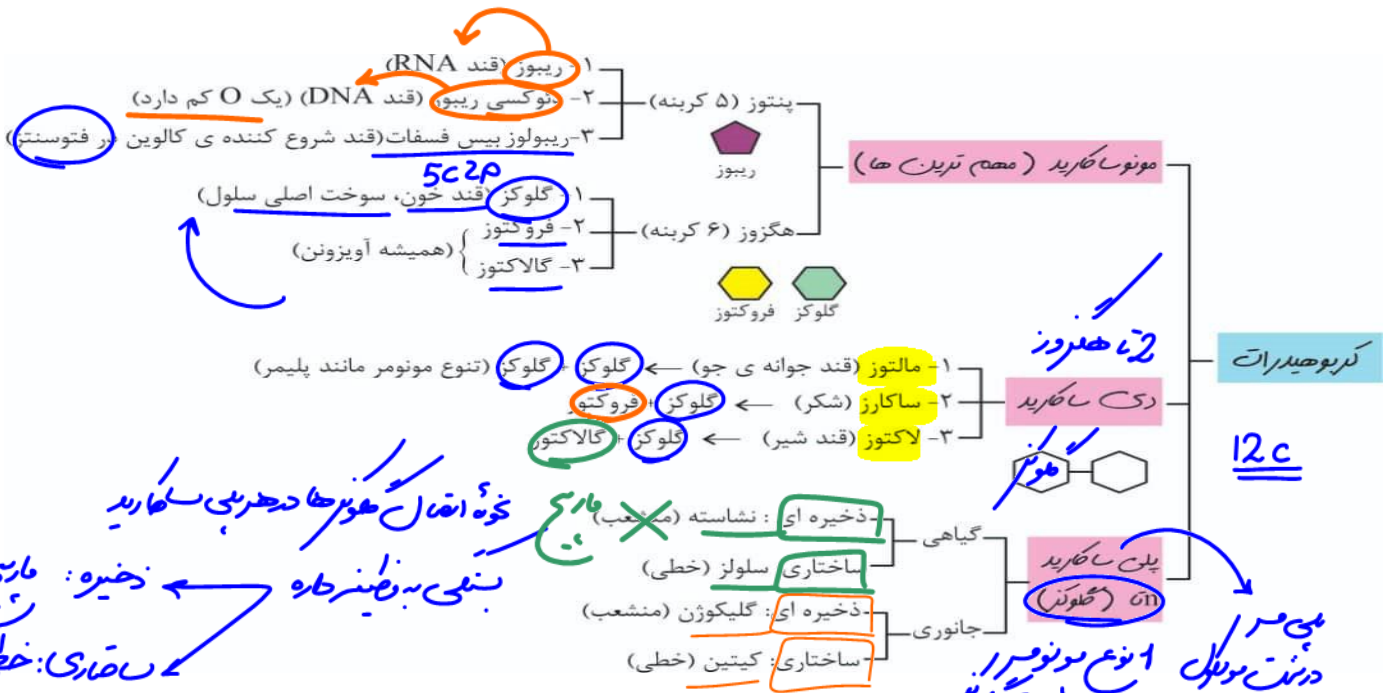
کربوهیدرات

مونوساکارید (مهم ترین ها)

پنتوز (۵ کربنه)
۱- ریبوز (قند RNA)
۲- دئوکسی ریبوز (قند DNA) (یک O کم دارد)
۳- ریبولوز بیس فسفات (قند شروع کننده ی کالوین در فتوسنتز)
5C2P
ریبوز

هگزوز (۶ کربنه)
۱- گلوکز (قند خون، سوخت اصلی سلول)
۲- فروکتوز
۳- گالاکتوز
(همیشه آویزونن)
فروکتوز گلوکز

دی ساکارید
2تا هگزوز
۱- مالتوز (قند جوانه ی جو) ← گلوکز + گلوکز (تنوع مونومر مانند پلیمر)
۲- ساکارز (شکر) ← گلوکز + فروکتوز
۳- لاکتوز (قند شیر) ← گلوکز + گالاکتوز
گلوکز

12C

پلی ساکارید
(گلوکز) n
گیاهی
ذخیره ای : نشاسته (منشعب)
ساختاری: سلولز (خطی)
جانوری
ذخیره ای: گلیکوژن (منشعب)
ساختاری: کیتین (خطی)
مارپیچ
نحوه اتصال گلوکزها در هر پلی ساکارید بستگی به وظیفه داره
ذخیره: مار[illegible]
ساختاری: خط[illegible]
1 نوع مونومر
پلیمر درشت مولکول